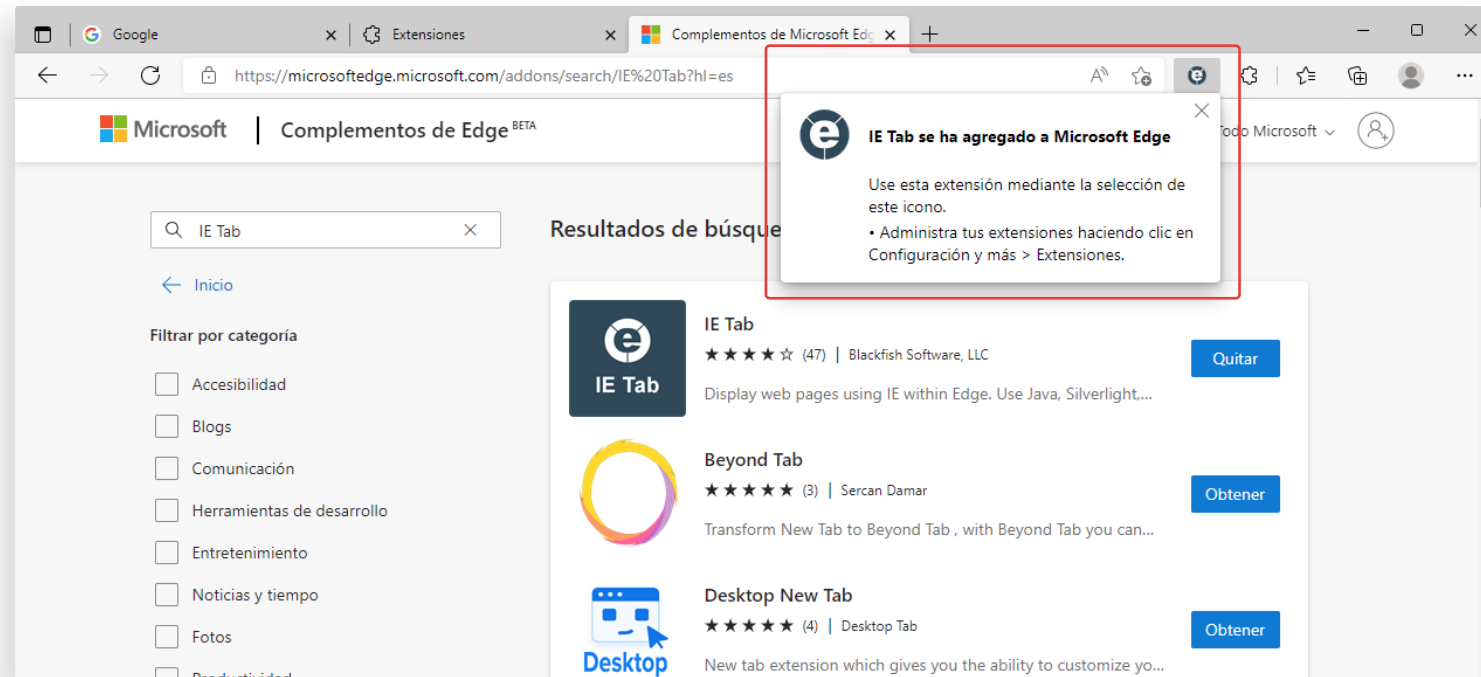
Google

Extensiones

Complementos de Microsoft Edg

https://microsoftedge.microsoft.com/addons/search/IE%20Tab?hl=es

Microsoft | Complementos de Edge BETA

Todo Microsoft

IE Tab se ha agregado a Microsoft Edge

Use esta extensión mediante la selección de este icono.

• Administra tus extensiones haciendo clic en Configuración y más > Extensiones.

IE Tab

← Inicio

Filtrar por categoría

Accesibilidad

Blogs

Comunicación

Herramientas de desarrollo

Entretenimiento

Noticias y tiempo

Fotos

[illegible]

Resultados de búsque

IE Tab

IE Tab
★★★★☆ (47) | Blackfish Software, LLC
Display web pages using IE within Edge. Use Java, Silverlight,...
Quitar

Beyond Tab
★★★★★ (3) | Sercan Damar
Transform New Tab to Beyond Tab , with Beyond Tab you can...
Obtener

Desktop

Desktop New Tab
★★★★★ (4) | Desktop Tab
New tab extension which gives you the ability to customize yo...
Obtener